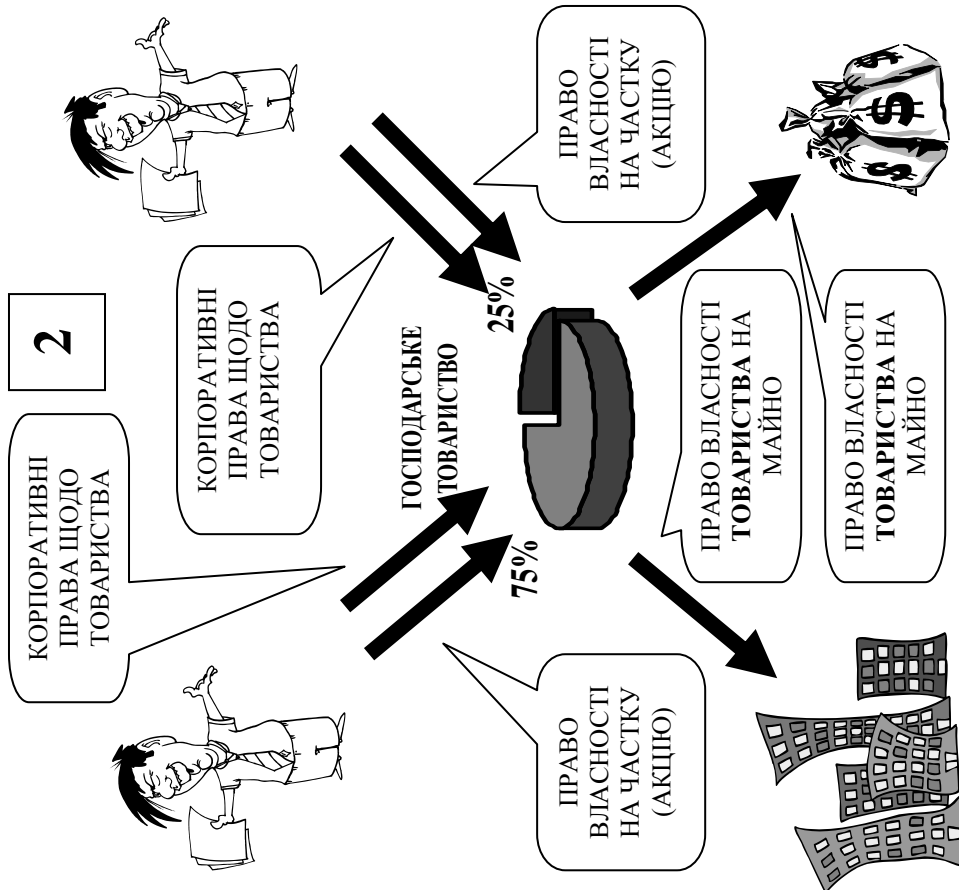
2

КОРПОРАТИВНІ ПРАВА ЩОДО ТОВАРИСТВА

КОРПОРАТИВНІ ПРАВА ЩОДО ТОВАРИСТВА

ПРАВО ВЛАСНОСТІ НА ЧАСТКУ (АКЦІЮ)

ГОСПОДАРСЬКЕ ТОВАРИСТВО

25%

75%

ПРАВО ВЛАСНОСТІ НА ЧАСТКУ (АКЦІЮ)

ПРАВО ВЛАСНОСТІ **ТОВАРИСТВА** НА МАЙНО

ПРАВО ВЛАСНОСТІ **ТОВАРИСТВА** НА МАЙНО